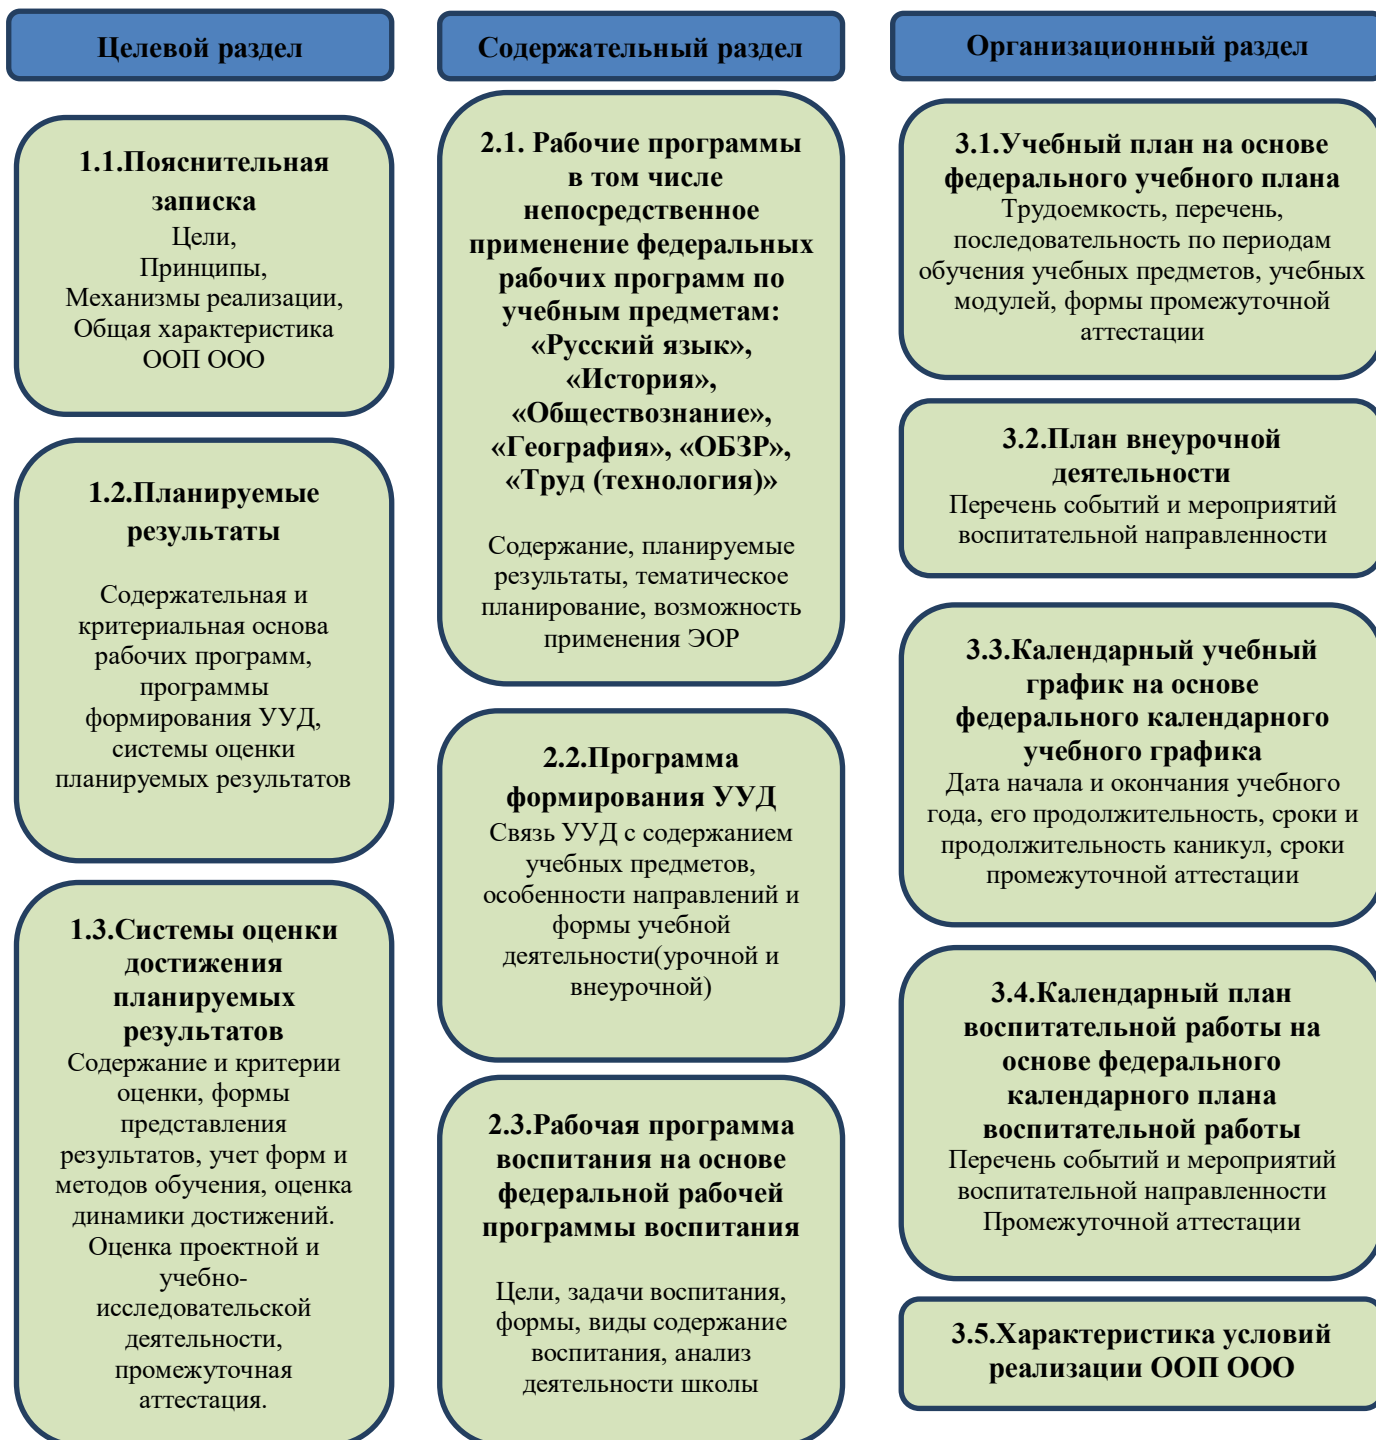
Целевой раздел

1.1.Пояснительная записка
Цели,
Принципы,
Механизмы реализации,
Общая характеристика ООП ООО

1.2.Планируемые результаты

Содержательная и критериальная основа рабочих программ, программы формирования УУД, системы оценки планируемых результатов

1.3.Системы оценки достижения планируемых результатов
Содержание и критерии оценки, формы представления результатов, учет форм и методов обучения, оценка динамики достижений. Оценка проектной и учебно-исследовательской деятельности, промежуточная аттестация.

Содержательный раздел

2.1. Рабочие программы в том числе непосредственное применение федеральных рабочих программ по учебным предметам: «Русский язык», «История», «Обществознание», «География», «ОБЗР», «Труд (технология)»

Содержание, планируемые результаты, тематическое планирование, возможность применения ЭОР

2.2.Программа формирования УУД
Связь УУД с содержанием учебных предметов, особенности направлений и формы учебной деятельности(урочной и внеурочной)

2.3.Рабочая программа воспитания на основе федеральной рабочей программы воспитания

Цели, задачи воспитания, формы, виды содержание воспитания, анализ деятельности школы

Организационный раздел

3.1.Учебный план на основе федерального учебного плана
Трудоемкость, перечень, последовательность по периодам обучения учебных предметов, учебных модулей, формы промежуточной аттестации

3.2.План внеурочной деятельности
Перечень событий и мероприятий воспитательной направленности

3.3.Календарный учебный график на основе федерального календарного учебного графика
Дата начала и окончания учебного года, его продолжительность, сроки и продолжительность каникул, сроки промежуточной аттестации

3.4.Календарный план воспитательной работы на основе федерального календарного плана воспитательной работы
Перечень событий и мероприятий воспитательной направленности
Промежуточной аттестации

3.5.Характеристика условий реализации ООП ООО